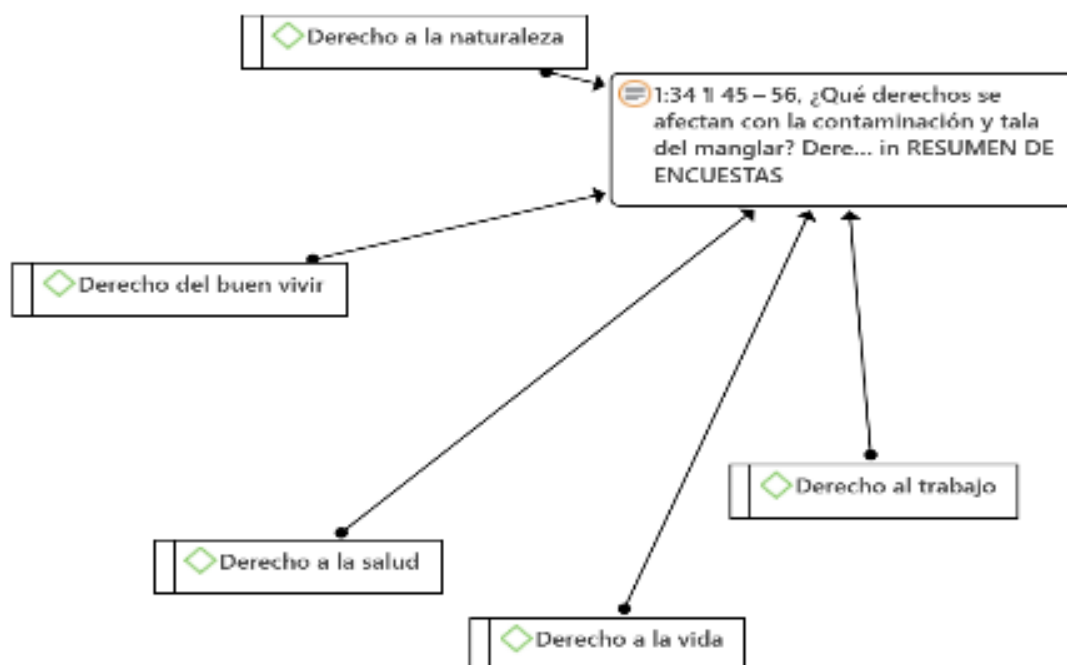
Derecho a la naturaleza

1:34 ¶ 45 – 56, ¿Qué derechos se afectan con la contaminación y tala del manglar? Dere... in RESUMEN DE ENCUESTAS

Derecho del buen vivir

Derecho al trabajo

Derecho a la salud

Derecho a la vida